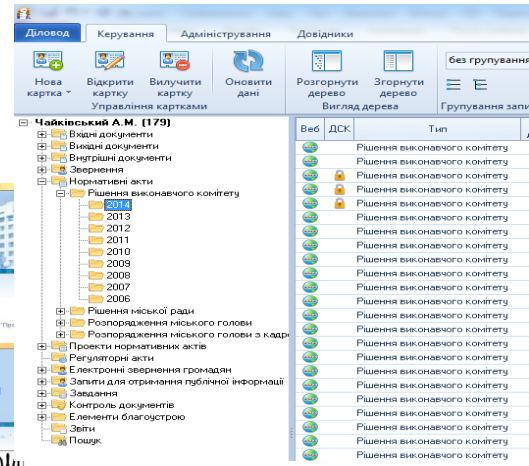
Діловод | Керування | Адміністрування | Довідники

Нова картка | Відкрити картку | Вилучити картку | Оновити дані
Управління картками

Розгорнути дерево | Згорнути дерево
Вигляд дерева

без групування
Групування запи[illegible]

Чайківський А.М. (179)
Вхідні документи
Вихідні документи
Внутрішні документи
Звернення
Нормативні акти
Рішення виконавчого комітету
2014
2013
2012
2011
2010
2009
2008
2007
2006
Рішення міської ради
Розпорядження міського голови
Розпорядження міського голови з кадро
Проекти нормативних актів
Регуляторні акти
Електронні звернення громадян
Запити для отримання публічної інформації
Завдання
Контроль документів
Елементи благоустрою
Звіти
Пошук

| Веб | ДСК | Тип |
|---|---|---|
| | | Рішення виконавчого комітету |
| | | Рішення виконавчого комітету |
| | | Рішення виконавчого комітету |
| | | Рішення виконавчого комітету |
| | | Рішення виконавчого комітету |
| | | Рішення виконавчого комітету |
| | | Рішення виконавчого комітету |
| | | Рішення виконавчого комітету |
| | | Рішення виконавчого комітету |
| | | Рішення виконавчого комітету |
| | | Рішення виконавчого комітету |
| | | Рішення виконавчого комітету |
| | | Рішення виконавчого комітету |
| | | Рішення виконавчого комітету |
| | | Рішення виконавчого комітету |
| | | Рішення виконавчого комітету |
| | | Рішення виконавчого комітету |
| | | Рішення виконавчого комітету |
| | | Рішення виконавчого комітету |
| | | Рішення виконавчого комітету |
| | | Рішення виконавчого комітету |
| | | Рішення виконавчого комітету |
| | | Рішення виконавчого комітету |
| | | Рішення виконавчого комітету |
| | | Рішення виконавчого комітету |
| | | Рішення виконавчого комітету |
| | | Рішення виконавчого комітету |
| | | Рішення виконавчого комітету |